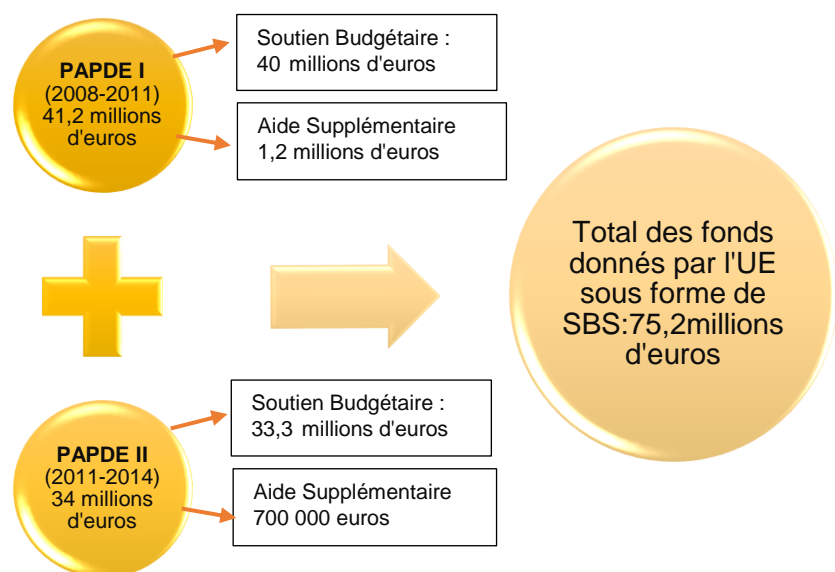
PAPDE I
(2008-2011)
41,2 millions d'euros

Soutien Budgétaire :
40 millions d'euros

Aide Supplémentaire
1,2 millions d'euros

Total des fonds donnés par l'UE sous forme de SBS:75,2millions d'euros

PAPDE II
(2011-2014)
34 millions d'euros

Soutien Budgétaire :
33,3 millions d'euros

Aide Supplémentaire
700 000 euros